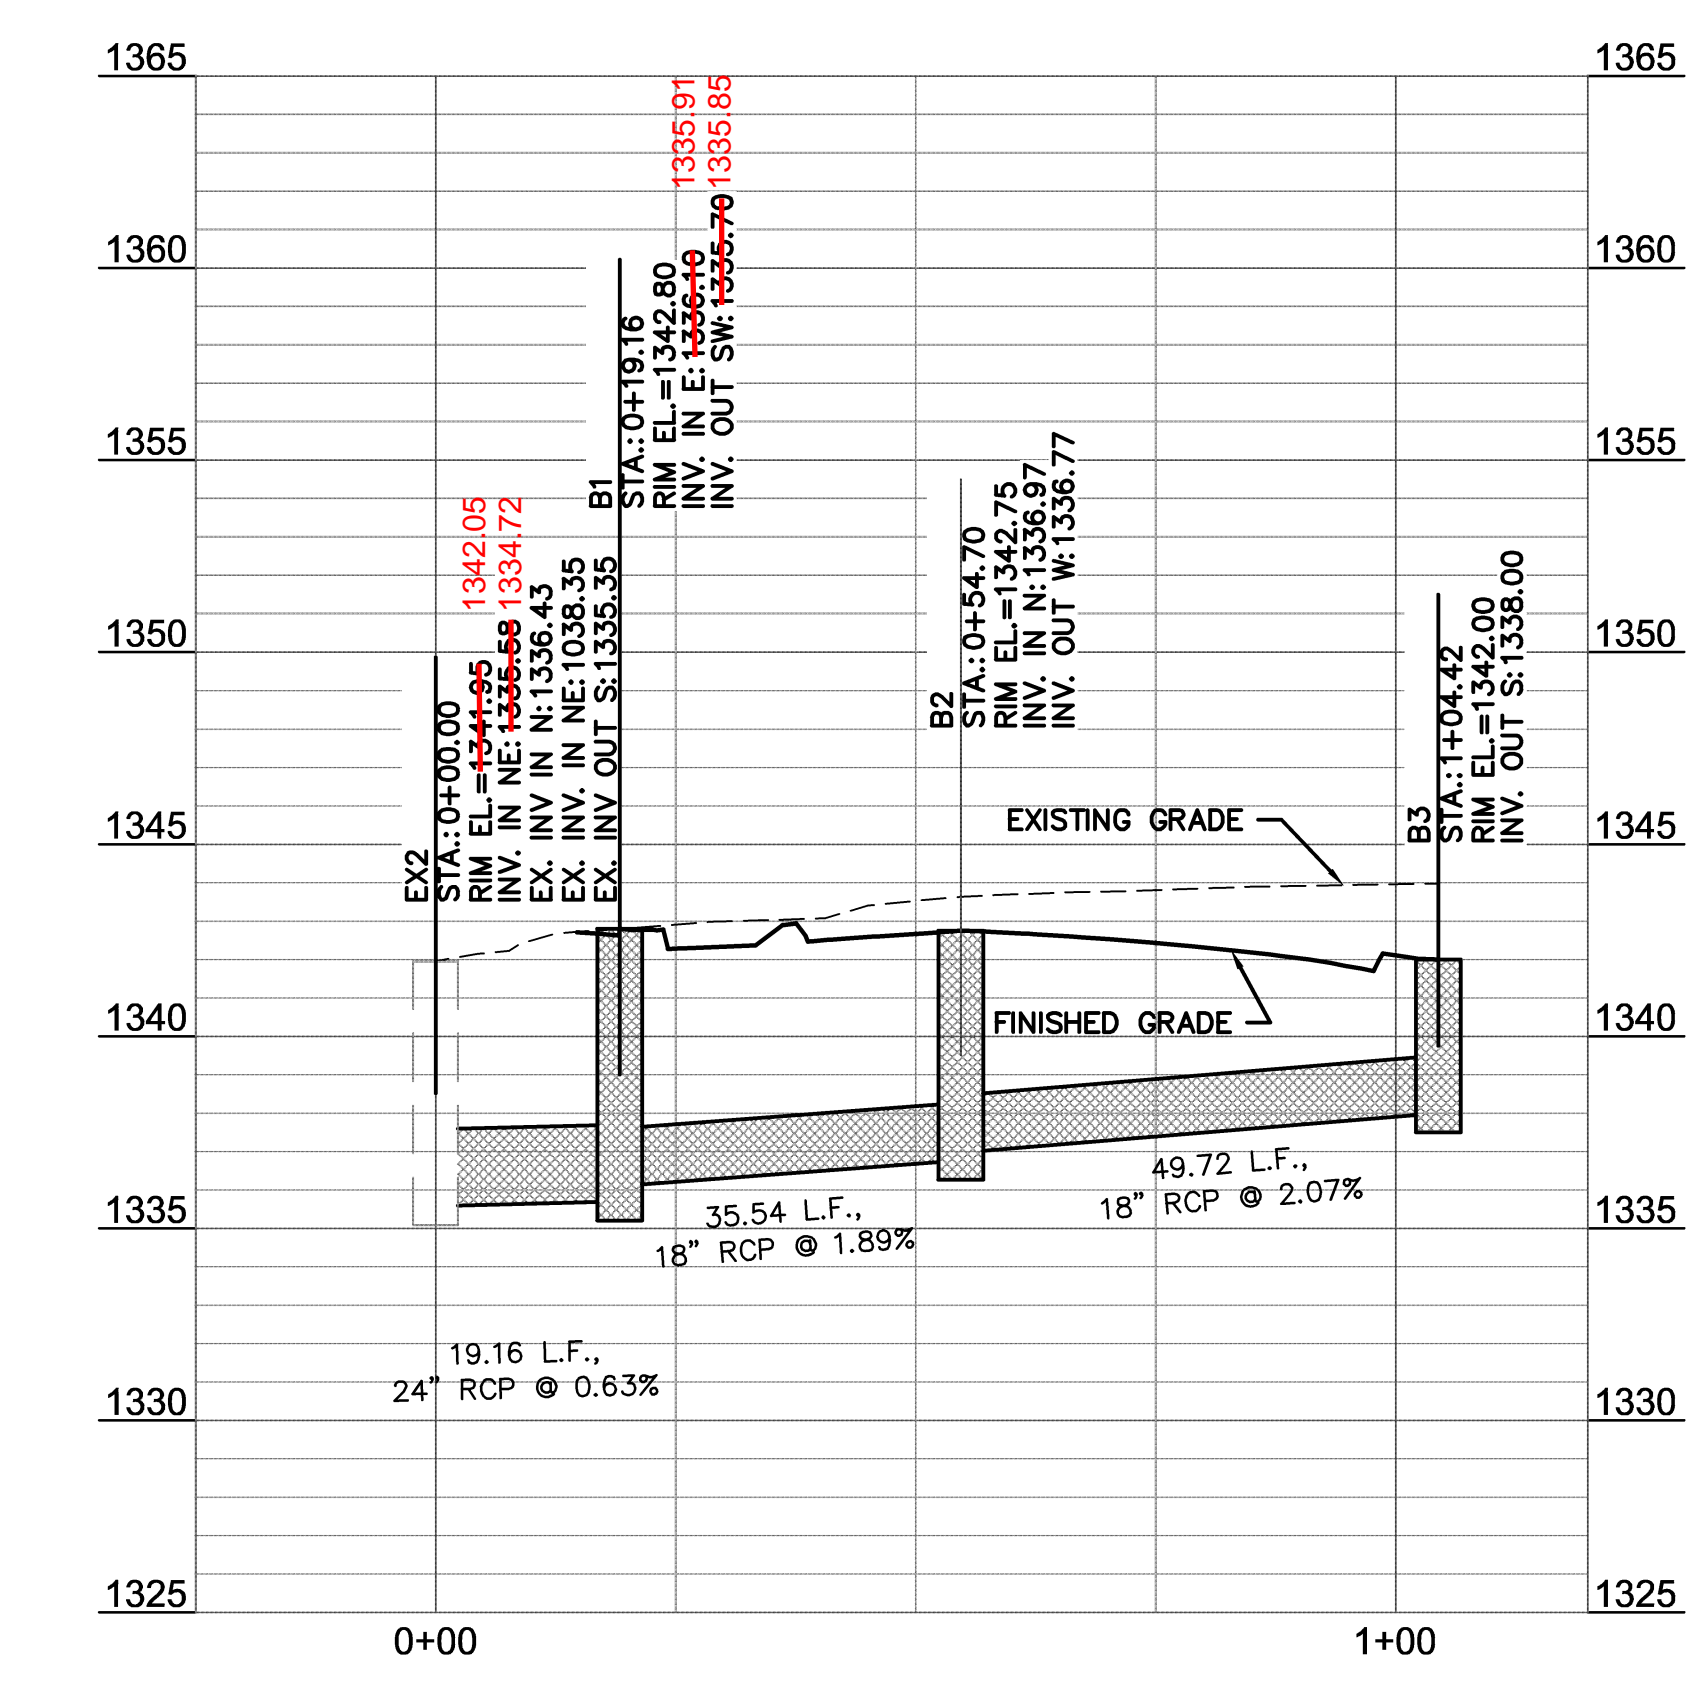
1365
1360
1355
1350
1345
1340
1335
1330
1325

1365
1360
1355
1350
1345
1340
1335
1330
1325

EX2
STA.:0+00.00
RIM EL.=1341.95 1342.05
INV. IN NE:1335.58 1334.72
EX. INV IN N:1336.43
EX. INV. IN NE:1038.35
EX. INV OUT S:1335.35

B1
STA.:0+19.16
RIM EL.=1342.80
INV. IN E:1336.10 1335.91
INV. OUT SW:1335.70 1335.85

B2
STA.:0+54.70
RIM EL.=1342.75
INV. IN N:1336.97
INV. OUT W:1336.77

B3
STA.:1+04.42
RIM EL.=1342.00
INV. OUT S:1338.00

EXISTING GRADE

FINISHED GRADE

49.72 L.F.,
18" RCP @ 2.07%

35.54 L.F.,
18" RCP @ 1.89%

19.16 L.F.,
24" RCP @ 0.63%

0+00
1+00